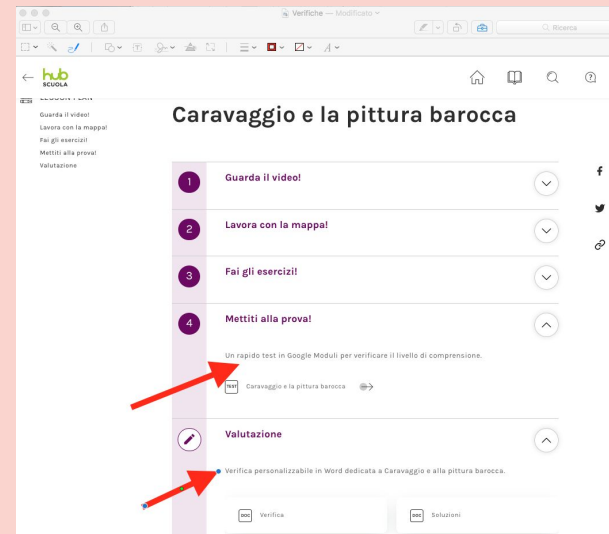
Verifiche — Modificato

Ricerca

hub SCUOLA

LESSON PLAN
Guarda il video!
Lavora con la mappa!
Fai gli esercizi!
Mettiti alla prova!
Valutazione

Caravaggio e la pittura barocca

1 Guarda il video!

2 Lavora con la mappa!

3 Fai gli esercizi!

4 Mettiti alla prova!

Un rapido test in Google Moduli per verificare il livello di comprensione.

TEST Caravaggio e la pittura barocca

Valutazione

Verifica personalizzabile in Word dedicata a Caravaggio e alla pittura barocca.

DOC Verifica

DOC Soluzioni